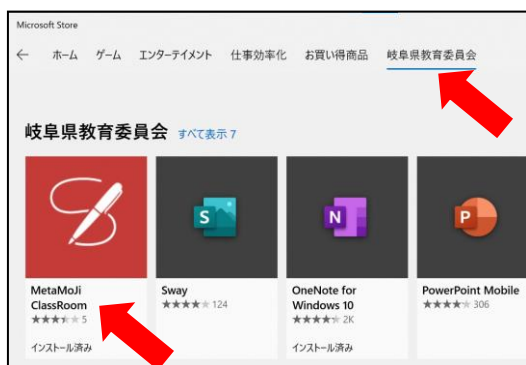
Microsoft Store

← ホーム ゲーム エンターテイメント 仕事効率化 お買い得商品 岐阜県教育委員会

岐阜県教育委員会 すべて表示 7

S

N

P

MetaMoJi ClassRoom
★★★★★ 5
インストール済み

Sway
★★★★★ 124

OneNote for Windows 10
★★★★★ 2K
インストール済み

PowerPoint Mobile
★★★★★ 306